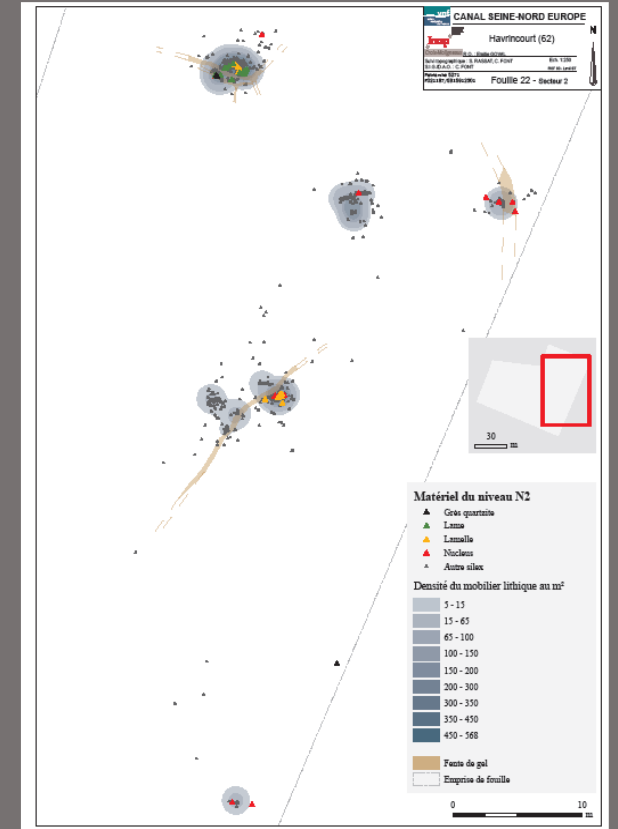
CANAL SEINE-NORD EUROPE

Havrincourt (62)

N

Fouille 22 - Secteur 2

Ech. 1/200

Suivi topographique : S. RASSAT, C. FONT

SI-SIG-DAO : C. FONT

Patriarche 5273

30 m

Matériel du niveau N2

Grès quartzite

Lame

Lamelle

Nucleus

Autre silex

Densité du mobilier lithique au m²

| |
|---|
| 5 - 15 |
| 15 - 65 |
| 65 - 100 |
| 100 - 150 |
| 150 - 200 |
| 200 - 300 |
| 300 - 350 |
| 350 - 450 |
| 450 - 568 |

Fente de gel

Emprise de fouille

0

10 m